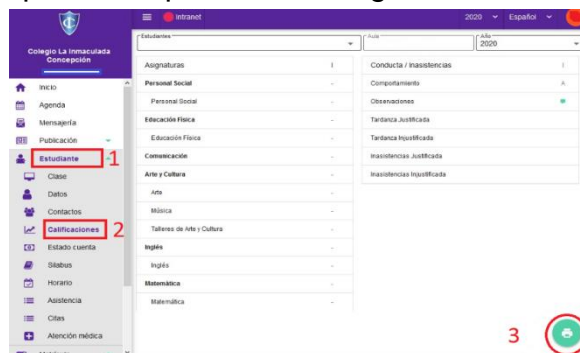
Colegio La Inmaculada Concepción

Intranet

2020 Español

Inicio
Agenda
Mensajería
Publicación
Estudiante 1
Clase
Datos
Contactos
Calificaciones 2
Estado cuenta
Sílabus
Horario
Asistencia
Citas
Atención médica

Estudiantes

Aula

Año
2020

| Asignaturas | I |
|---|---|
| Personal Social | |
| Personal Social | - |
| Educación Física | |
| Educación Física | - |
| Comunicación | - |
| Arte y Cultura | |
| Arte | - |
| Música | - |
| Talleres de Arte y Cultura | - |
| Inglés | |
| Inglés | - |
| Matemática | |
| Matemática | - |

| Conducta / Inasistencias | I |
|---|---|
| Comportamiento | A |
| Observaciones | |
| Tardanza Justificada | |
| Tardanza Injustificada | |
| Inasistencias Justificada | |
| Inasistencias Injustificada | |

3